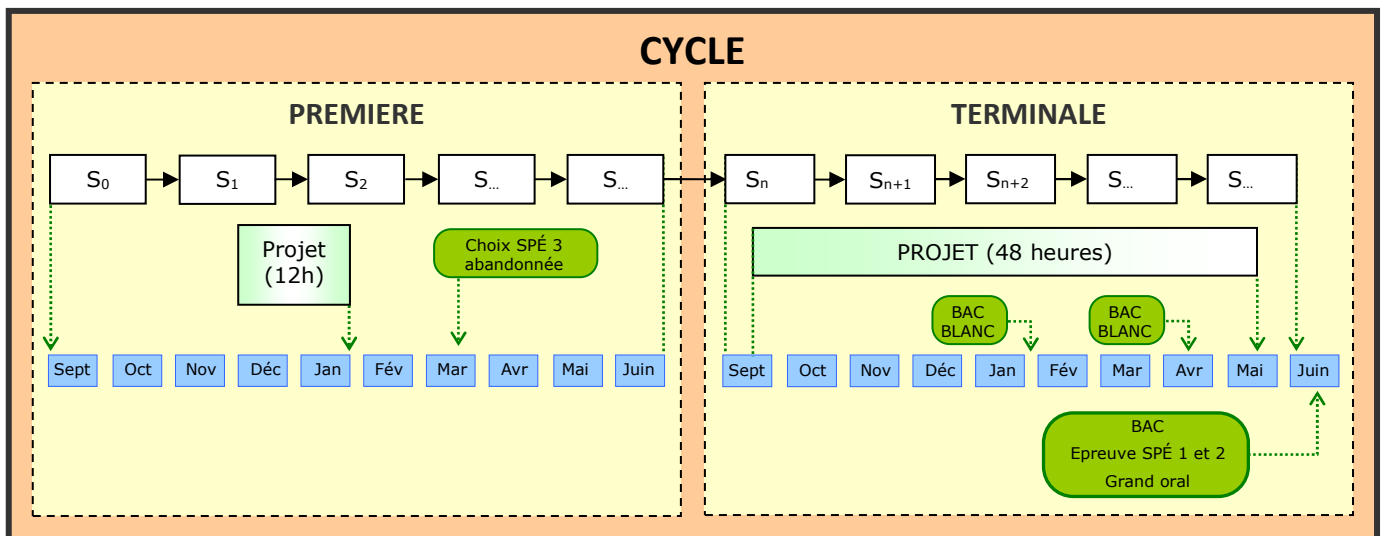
CYCLE

PREMIERE

$S_0$ $S_1$ $S_2$ $S_{...}$ $S_{...}$

Projet (12h)

Choix SPÉ 3 abandonnée

Sept Oct Nov Déc Jan Fév Mar Avr Mai Juin

TERMINALE

$S_n$ $S_{n+1}$ $S_{n+2}$ $S_{...}$ $S_{...}$

PROJET (48 heures)

BAC BLANC

BAC BLANC

Sept Oct Nov Déc Jan Fév Mar Avr Mai Juin

BAC
Epreuve SPÉ 1 et 2
Grand oral